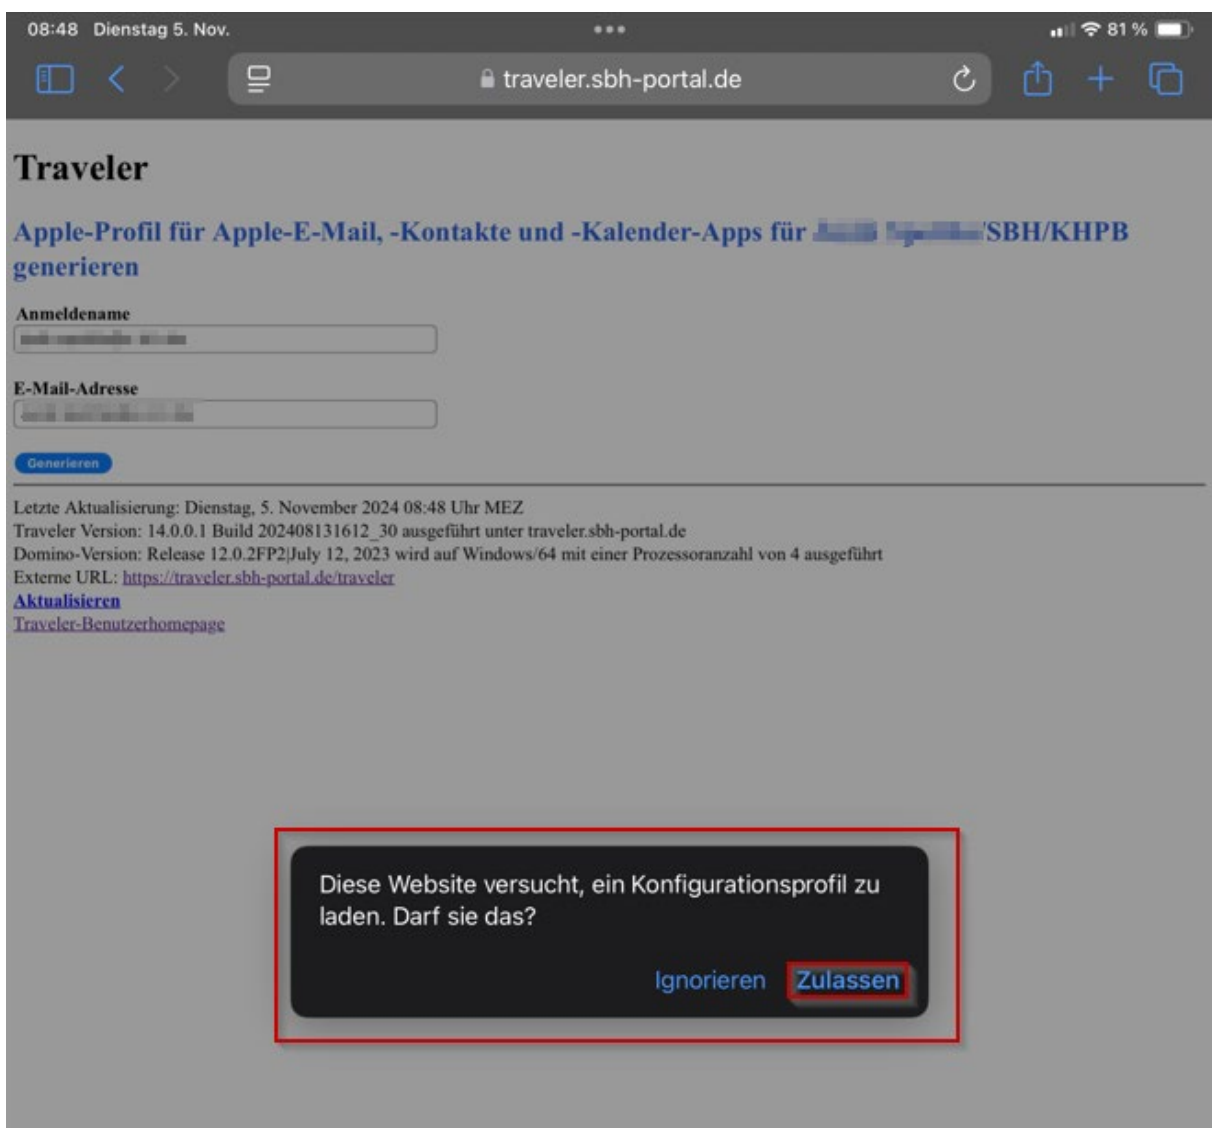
08:48 Dienstag 5. Nov.

81 %

traveler.sbh-portal.de

Traveler

Apple-Profil für Apple-E-Mail, -Kontakte und -Kalender-Apps für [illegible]/SBH/KHPB generieren

Anmeldename

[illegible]

E-Mail-Adresse

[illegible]

Generieren

Letzte Aktualisierung: Dienstag, 5. November 2024 08:48 Uhr MEZ
Traveler Version: 14.0.0.1 Build 202408131612_30 ausgeführt unter traveler.sbh-portal.de
Domino-Version: Release 12.0.2FP2|July 12, 2023 wird auf Windows/64 mit einer Prozessoranzahl von 4 ausgeführt
Externe URL: https://traveler.sbh-portal.de/traveler
Aktualisieren
Traveler-Benutzerhomepage

Diese Website versucht, ein Konfigurationsprofil zu laden. Darf sie das?

Ignorieren Zulassen